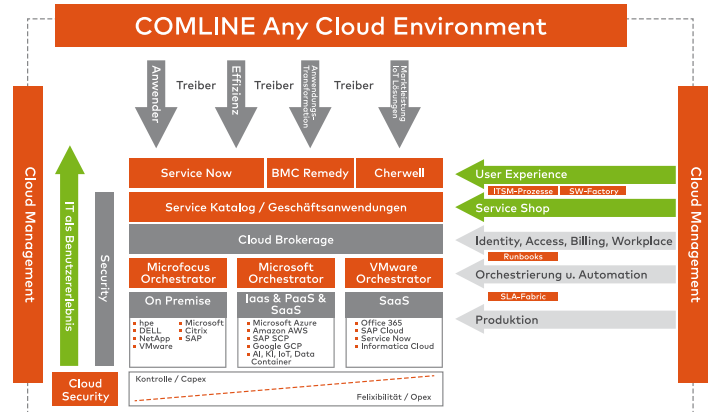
COMLINE Any Cloud Environment

Anwender
Treiber
Effizienz
Treiber
Anwendungs-Transformation
Treiber
Marktleistung IoT Lösungen

Cloud Management

IT als Benutzererlebnis

Security

Service Now
BMC Remedy
Cherwell

Service Katalog / Geschäftsanwendungen

Cloud Brokerage

Microfocus Orchestrator
Microsoft Orchestrator
VMware Orchestrator

On Premise
Iaas & PaaS & SaaS
SaaS

hpe
DELL
NetApp
VMware
Microsoft
Citrix
SAP

Microsoft Azure
Amazon AWS
SAP SCP
Google GCP
AI, KI, IoT, Data Container

Office 365
SAP Cloud
Service Now
Informatica Cloud

Cloud Security

Kontrolle / Capex
Felixibilität / Opex

User Experience
ITSM-Prozesse
SW-Factory
Service Shop
Identity, Access, Billing, Workplace
Runbooks
Orchestrierung u. Automation
SLA-Fabric
Produktion

Cloud Management